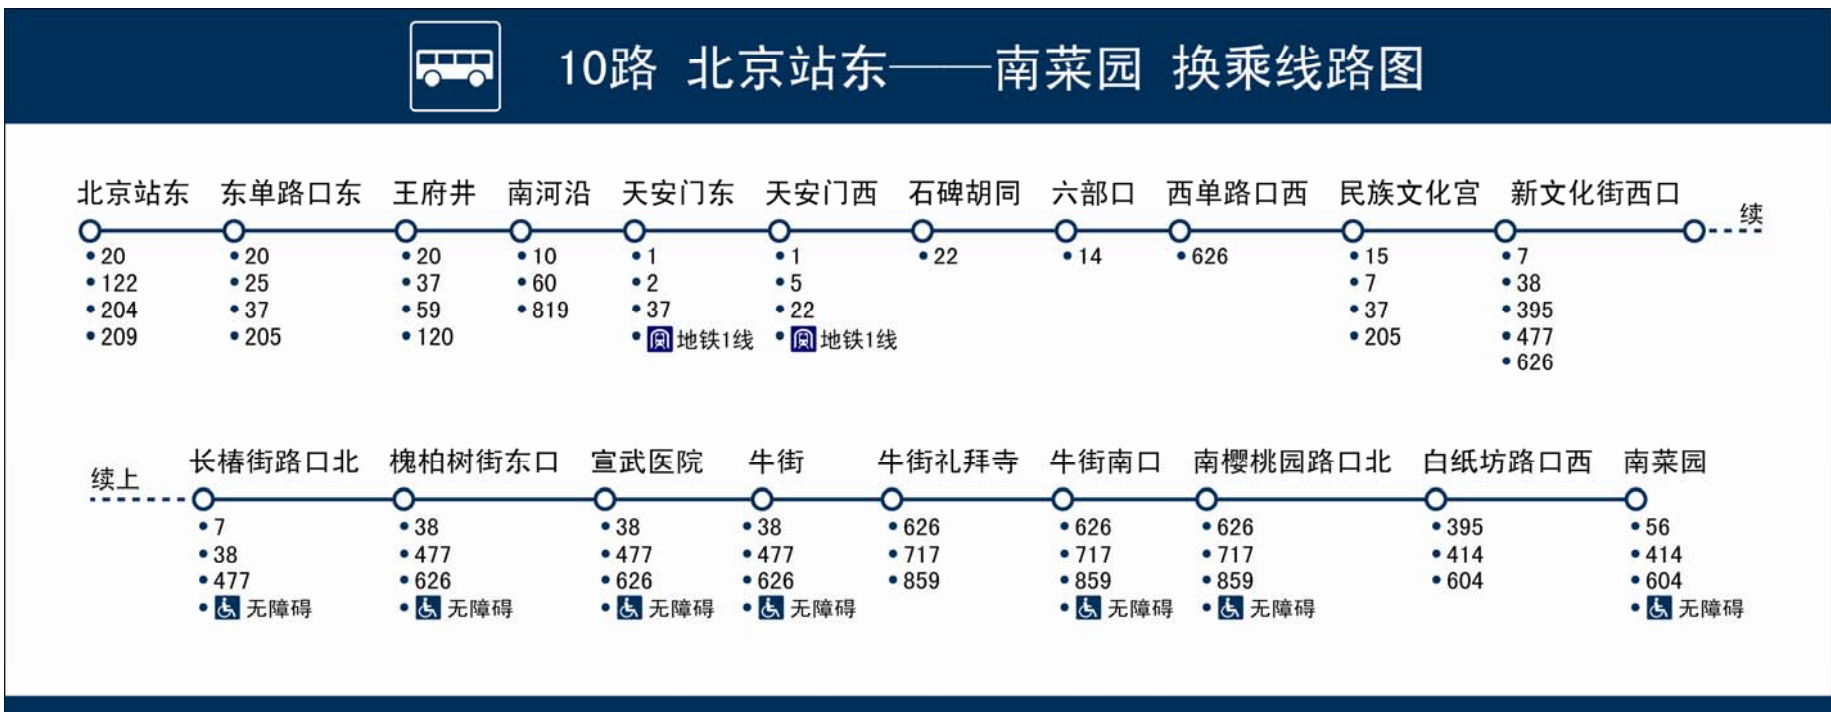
10路 北京站东——南菜园 换乘线路图

北京站东
• 20
• 122
• 204
• 209

东单路口东
• 20
• 25
• 37
• 205

王府井
• 20
• 37
• 59
• 120

南河沿
• 10
• 60
• 819

天安门东
• 1
• 2
• 37
• 地铁1线

天安门西
• 1
• 5
• 22
• 地铁1线

石碑胡同
• 22

六部口
• 14

西单路口西
• 626

民族文化宫
• 15
• 7
• 37
• 205

新文化街西口
• 7
• 38
• 395
• 477
• 626

续

续上

长椿街路口北
• 7
• 38
• 477
• 无障碍

槐柏树街东口
• 38
• 477
• 626
• 无障碍

宣武医院
• 38
• 477
• 626
• 无障碍

牛街
• 38
• 477
• 626
• 无障碍

牛街礼拜寺
• 626
• 717
• 859

牛街南口
• 626
• 717
• 859
• 无障碍

南樱桃园路口北
• 626
• 717
• 859
• 无障碍

白纸坊路口西
• 395
• 414
• 604

南菜园
• 56
• 414
• 604
• 无障碍